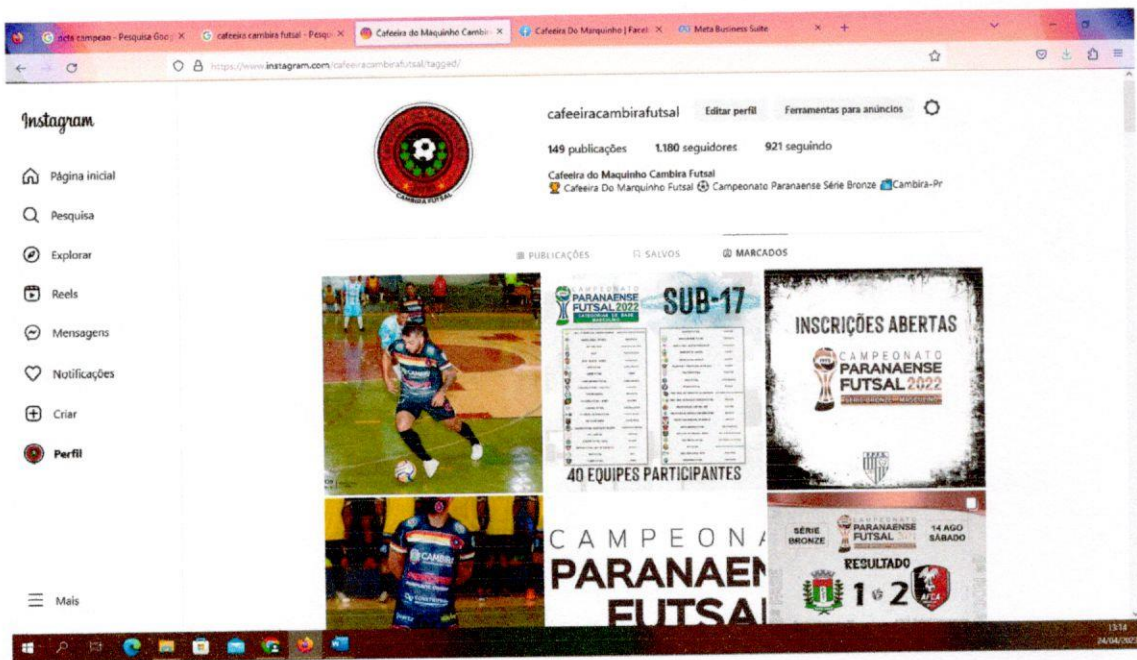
octa campeao - Pesquisa Goo X | cafeeira cambira futsal - Pesqu X | Cafeeira do Maquinho Cambir X | Cafeeira Do Marquinho | Facel X | Meta Business Suite X | +

https://www.instagram.com/cafeeiracambirafutsal/tagged/

Instagram

Página inicial

Pesquisa

Explorar

Reels

Mensagens

Notificações

Criar

Perfil

Mais

cafeeiracambirafutsal Editar perfil Ferramentas para anúncios

149 publicações 1.180 seguidores 921 seguindo

Cafeeira do Maquinho Cambira Futsal
Cafeeira Do Marquinho Futsal Campeonato Paranaense Série Bronze Cambira-Pr

CAMBIRA FUTSAL

PUBLICAÇÕES SALVOS MARCADOS

CAMPEONATO PARANAENSE FUTSAL 2022

SUB-17

40 EQUIPES PARTICIPANTES

INSCRIÇÕES ABERTAS

CAMPEONATO PARANAENSE FUTSAL 2022

SÉRIE BRONZE

CAMPEONATO PARANAENSE FUTSAL

14 AGO SÁBADO

RESULTADO

1 2

CAMPEONA
PARANAEN
FUTSAL

CAMBIRA

13:14
24/04/2023